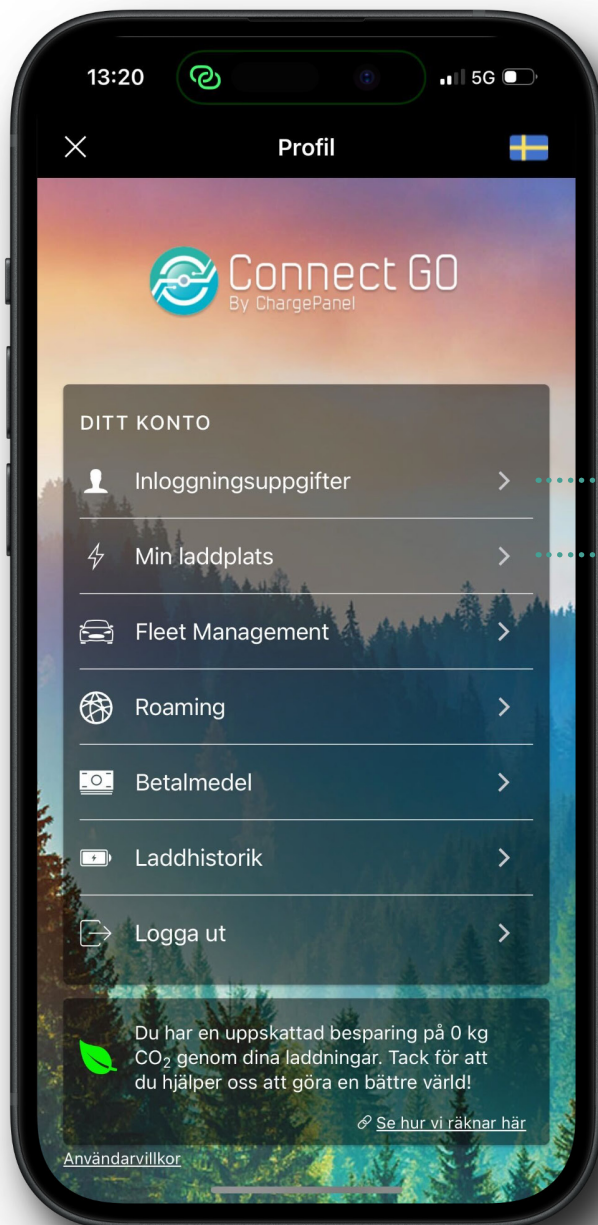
13:20

5G

Profil

Connect GO
By ChargePanel

DITT KONTO

Inloggningsuppgifter

Min laddplats

Fleet Management

Roaming

Betalmedel

Laddhistorik

Logga ut

Du har en uppskattad besparing på 0 kg $CO_2$ genom dina laddningar. Tack för att du hjälper oss att göra en bättre värld!

Se hur vi räknar här

Användarvillkor